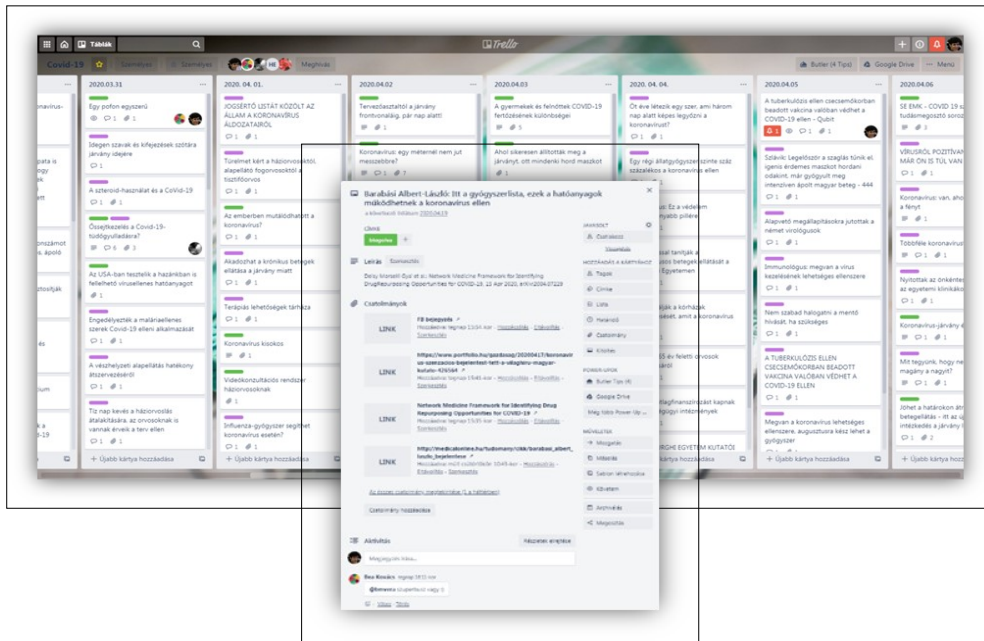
Táblák

Trello

Butler (4 Tips)
Google Drive
Menü

Covid-19
Személyes
Személyes
Meghívás

2020.03.31
Egy pofon egyszerű
Idegen szavak és kifejezések szótára járvány idejere
A szteroid-használat és a CoVid-19
Összefoglalás a Covid-19-tüdőgyulladásra?
Az USA-ban tesztelik a hazánkban is fellelhető vírusellenes hatóanyagot
Engedélyezték a maláriaellenes szerek Covid-19 elleni alkalmazását
A vészhelyzeti alapellátás hatékony átszervezéséről
Túl nap kevés a háziorvoslás átalakítására, az orvosoknak is vannak érveik a terv ellen
+ Újabb kártya hozzáadása

2020. 04. 01.
JOGSÉRTŐ LISTÁT KÖZÖLT AZ ÁLLAM A KORONAVÍRUS ÁLDOZATAIRÓL
Türelmet kért a háziorvosoktól, alapellátó fogorvosoktól a tisztifőorvos
Az emberben mutálódhatott a koronavírus?
Akadozhat a krónikus betegek ellátása a járvány miatt
Terápiás lehetőségek tárháza
Koronavírus kisokos
Videókonzultációs rendszer háziorvosoknak
Influenza-gyógyszer segíthet koronavírus esetén?
+ Újabb kártya hozzáadása

2020.04.02
Tervezőasztaltól a járvány frontvonaláig, pár nap alatt
Koronavírus: egy méternél nem jut messzebbre?

2020.04.03
A gyermekek és felnőttek COVID-19 fertőzésének különbségei
Ahol sikeresen állították meg a járványt, ott mindenki hord maszkot

2020. 04. 04.
Öt éve létezik egy szer, ami három nap alatt képes legyőzni a koronavírust?
Egy régi állatgyógyszer szinte száz százalékos a koronavírus ellen

2020.04.05
A tuberkulózis ellen csecsemőkorban beadott vakcina valóban védhet a COVID-19 ellen - Qubit
Szlávik: Legelőször a szaglás tűnik el; igenis érdemes maszkot hordani odakint, már gyógyult meg intenzíven ápolt magyar beteg - 444
Alapvető megállapításokra jutottak a német virológusok
Immunológus: megvan a vírus kezelésének lehetséges ellenszere
Nem szabad halogatni a mentő hívását, ha szükséges
A TUBERKULÓZIS ELLEN CSECSEMŐKORBAN BEADOTT VAKCINA VALÓBAN VÉDHET A COVID-19 ELLEN
Megvan a koronavírus lehetséges ellenszere, augusztusra kész lehet a gyógyszer
+ Újabb kártya hozzáadása

2020.04.06
SE EMK - COVID 19 sz tudásmegosztó soroz
VÍRUSROL POZITÍVAN MÁR ÖN IS TÚL VAN
Koronavírus: van, aho a fényt
Többféle koronavírus
Nyitottak az önkéntes az egyetemi klinikáko
Koronavírus-járvány
Mit tagyünk, hogy ne magány a nagyít?
Jöhet a határokon át betegellátás - itt az intézkedés a járvány
+ Újabb kártya hozzáadása

Barabási Albert-László: Itt a gyógyszerlista, ezek a hatóanyagok működhetnek a koronavírus ellen
a következő listában 2020.04.19
Címke
Integrálva
Leírás Szerkesztés
Barabási Albert-László et al.: Network Medicine Framework for Identifying Drug-Repurposing Opportunities for COVID-19, 15 Apr 2020, arXiv:2004.07229
Csatolmányok
LINK FB bejegyzés
Hozzáadva tegnap 11:06 kor - Hozzászólás - Eltávolítás - Szerkesztés
LINK https://www.portfolio.hu/gazdasag/20200417/koronavirus-szenzacios-bejelentest-tett-a-vilaghiru-magyar-kutato-426564
Hozzáadva tegnap 15:46 kor - Hozzászólás - Eltávolítás - Szerkesztés
LINK Network Medicine Framework for Identifying Drug Repurposing Opportunities for COVID-19
Hozzáadva tegnap 15:55 kor - Hozzászólás - Eltávolítás - Szerkesztés
LINK http://medicalonline.hu/tudomany/cikk/barabasi_albert_laszlo_bejelentese
Hozzáadva múlt csütörtök 10:45 kor - Hozzászólás - Eltávolítás - Szerkesztés
Az összes csatolmány megjelenítése (1 a háttérben)
Csatolmány hozzáadása
Aktivitás
Részletek elrejtése
Megjegyzés írása...
Bea Kovács tegnap 16:51 kor
@bmeesvo
Válasz - Törlés

JAVASLAT
Csatlakozás
HOZZÁADÁS A KÁRTYÁHOZ
Tagok
Címke
Lista
Határidő
Csatolmány
Kitöltés
POWER-UPOK
Butler Tips (4)
Google Drive
Még több Power-Up
MŰVELETEK
Mozgatás
Másolás
Sablon létrehozása
Követés
Archiválás
Megosztás